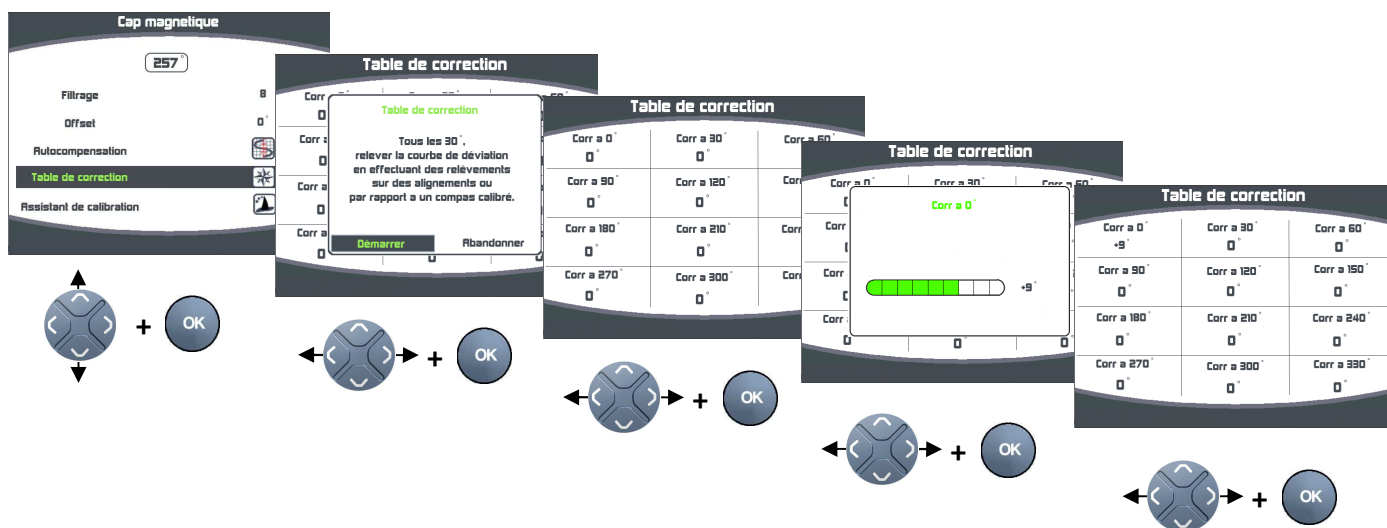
Cap magnetique

257°

Filtrage 8

Offset 0°

Autocompensation

Table de correction

Assistant de calibration

+ OK

Table de correction

Corr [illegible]

0

Corr

0

Corr a

0

Corr a

0

Table de correction

Tous les 30°, relever la courbe de déviation en effectuant des relèvements sur des alignements ou par rapport a un compas calibré.

Démarrer Abandonner

+ OK

Table de correction

| Corr a 0° | Corr a 30° | Corr a 60° |
|---|---|---|
| 0° | 0° | |
| Corr a 90° | Corr a 120° | Corr |
| 0° | 0° | |
| Corr a 180° | Corr a 210° | Corr |
| 0° | 0° | |
| Corr a 270° | Corr a 300° | Corr |
| 0° | 0° | |

+ OK

Table de correction

Corr a 0° Corr a 30° Corr a 60°

Corr a 0°

+9°

0° 0° 0

+ OK

Table de correction

| Corr a 0° | Corr a 30° | Corr a 60° |
|---|---|---|
| +9° | 0° | 0° |
| Corr a 90° | Corr a 120° | Corr a 150° |
| 0° | 0° | 0° |
| Corr a 180° | Corr a 210° | Corr a 240° |
| 0° | 0° | 0° |
| Corr a 270° | Corr a 300° | Corr a 330° |
| 0° | 0° | 0° |

+ OK